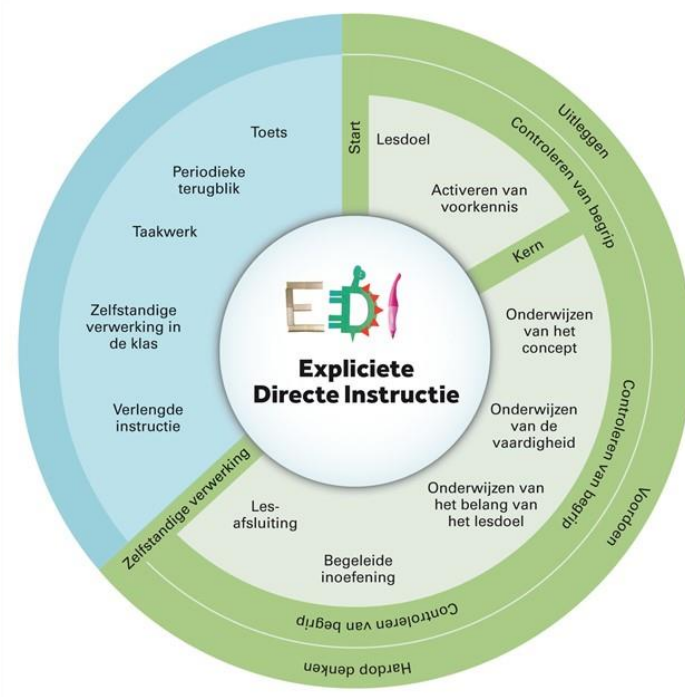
Toets

Periodieke terugblik

Taakwerk

Zelfstandige verwerking in de klas

Verlengde instructie

Start

Lesdoel

Activeren van voorkennis

Controleren van begrip

Uitleggen

Kern

Onderwijzen van het concept

Onderwijzen van de vaardigheid

Onderwijzen van het belang van het lesdoel

Controleren van begrip

Voordoen

EDI

Expliciete Directe Instructie

Les-afsluiting

Begeleide inoefening

Zelfstandige verwerking

Controleren van begrip

Hardop denken